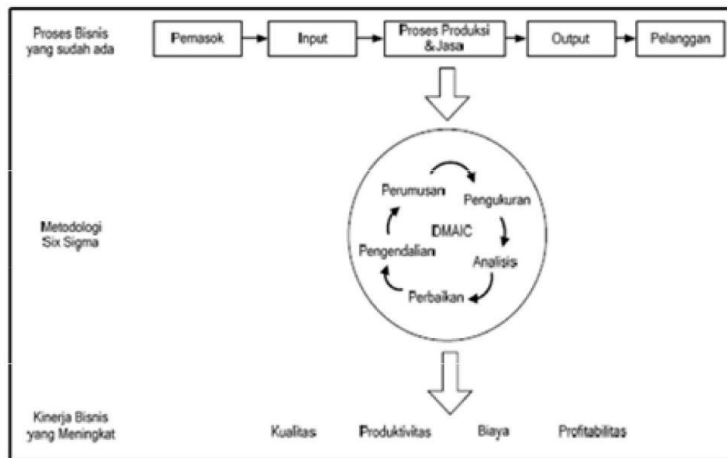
Proses Bisnis yang sudah ada

Pemasok

Input

Proses Produksi &Jasa

Output

Pelanggan

Metodologi Six Sigma

Perumusan

Pengukuran

DMAIC

Pengendalian

Analisis

Perbaikan

Kinerja Bisnis yang Meningkat

Kualitas

Produktivitas

Biaya

Profitabilitas